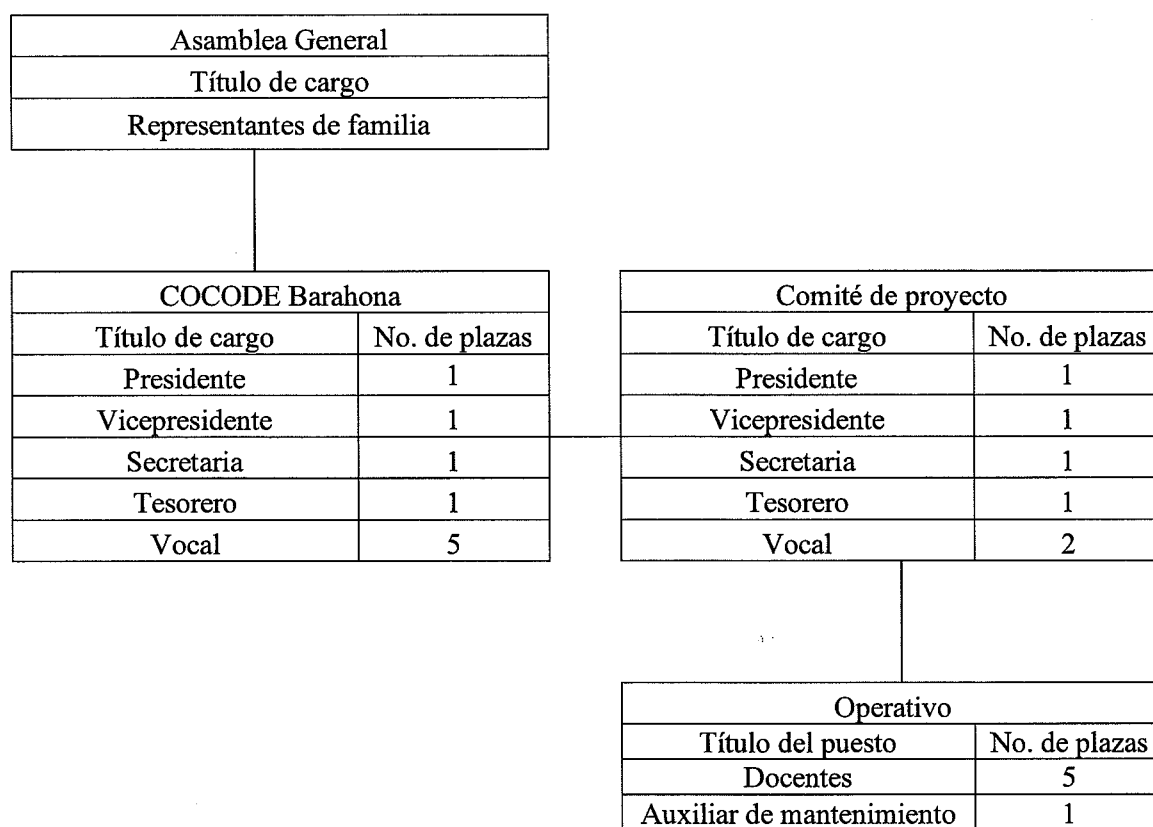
| Asamblea General |
|---|
| Título de cargo |
| Representantes de familia |

| COCODE Barahona | |
|---|---|
| Título de cargo | No. de plazas |
| Presidente | 1 |
| Vicepresidente | 1 |
| Secretaria | 1 |
| Tesorero | 1 |
| Vocal | 5 |

| Comité de proyecto | |
|---|---|
| Título de cargo | No. de plazas |
| Presidente | 1 |
| Vicepresidente | 1 |
| Secretaria | 1 |
| Tesorero | 1 |
| Vocal | 2 |

| Operativo | |
|---|---|
| Título del puesto | No. de plazas |
| Docentes | 5 |
| Auxiliar de mantenimiento | 1 |